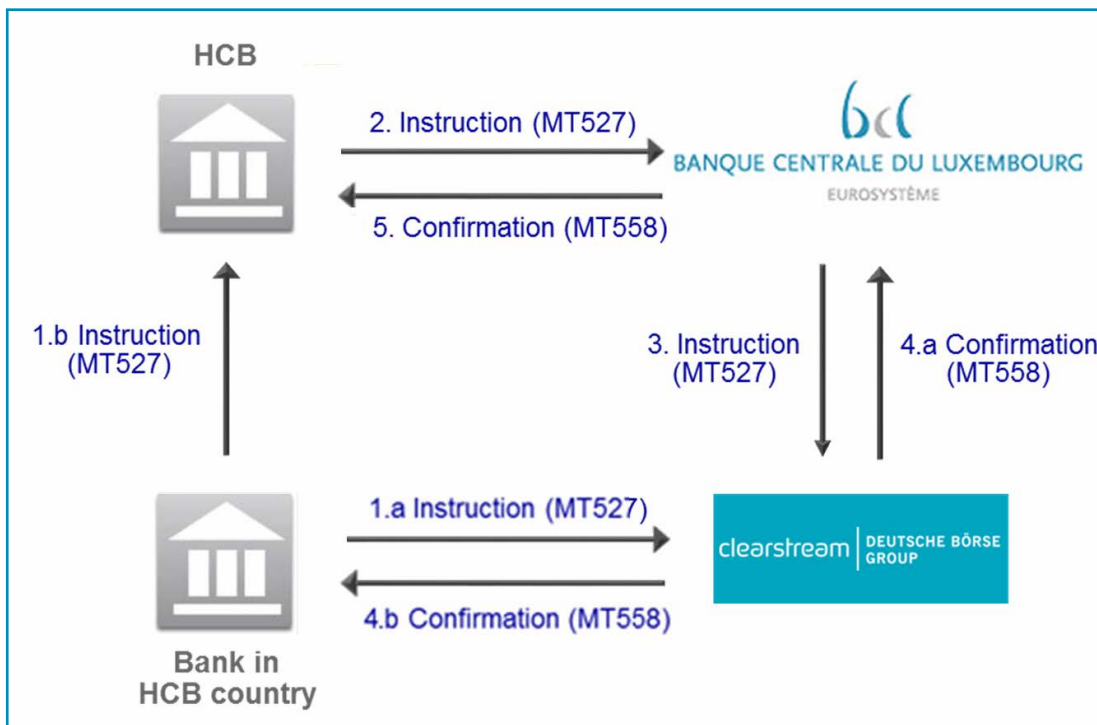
HCB

2. Instruction (MT527)

bcl
BANQUE CENTRALE DU LUXEMBOURG
EUROSYSTÈME

5. Confirmation (MT558)

1.b Instruction (MT527)

3. Instruction (MT527)

4.a Confirmation (MT558)

1.a Instruction (MT527)

clearstream | DEUTSCHE BÖRSE GROUP

4.b Confirmation (MT558)

Bank in HCB country